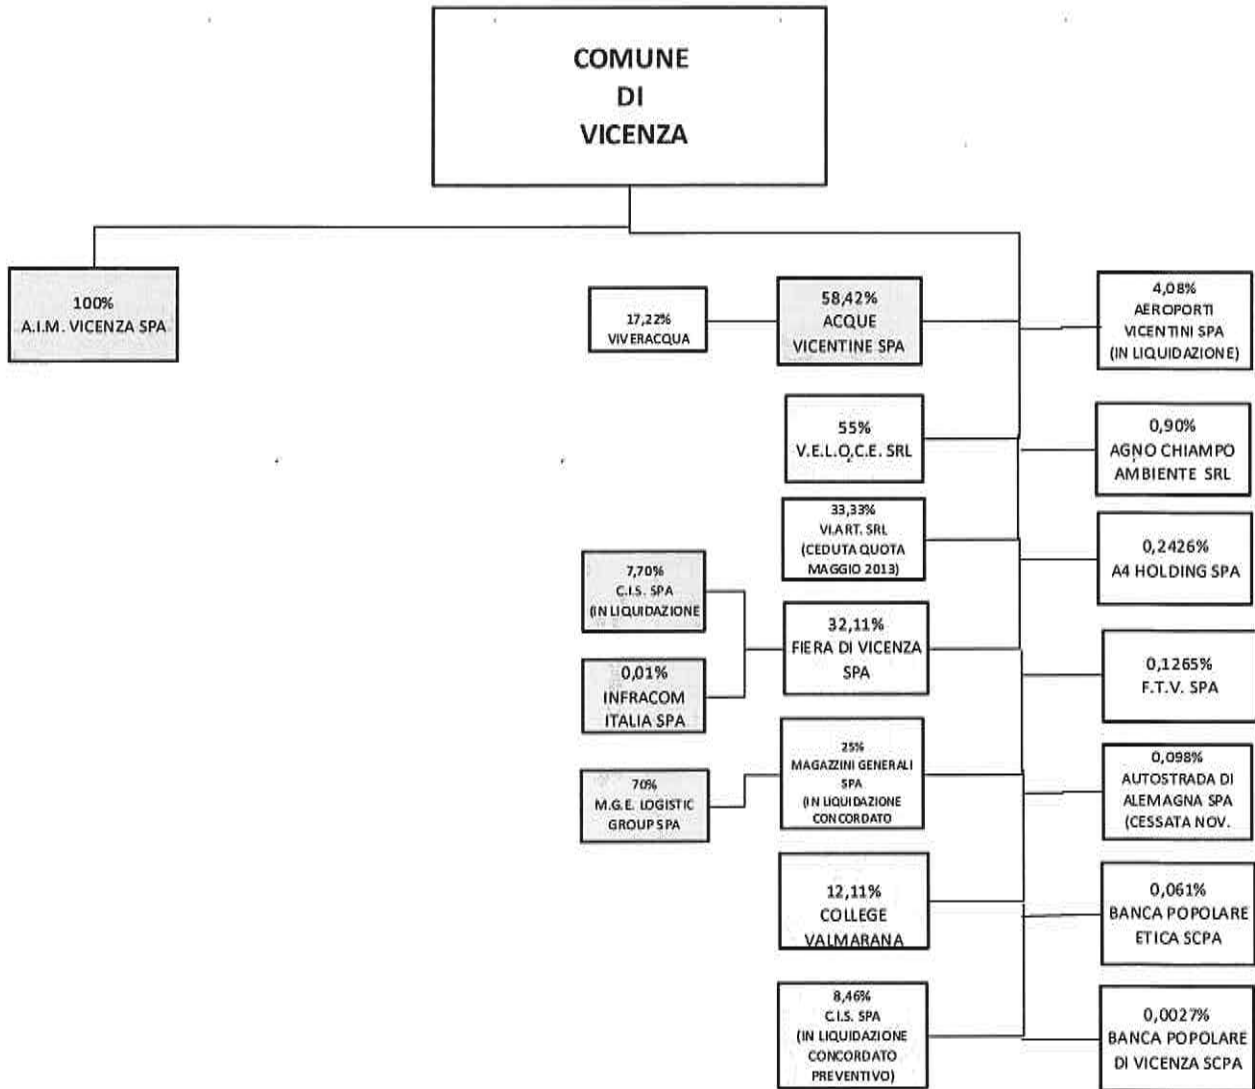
COMUNE
DI
VICENZA

100%
A.I.M. VICENZA SPA

17,22%
VIVERACQUA

58,42%
ACQUE
VICENTINE SPA

4,08%
AEROPORTI
VICENTINI SPA
(IN LIQUIDAZIONE)

55%
V.E.L.O.C.E. SRL

0,90%
AGNO CHIAMPO
AMBIENTE SRL

33,33%
VI.ART. SRL
(CEDUTA QUOTA
MAGGIO 2013)

0,2426%
A4 HOLDING SPA

7,70%
C.I.S. SPA
(IN LIQUIDAZIONE

32,11%
FIERA DI VICENZA
SPA

0,01%
INFRACOM
ITALIA SPA

0,1265%
F.T.V. SPA

70%
M.G.E. LOGISTIC
GROUP SPA

25%
MAGAZZINI GENERALI
SPA
(IN LIQUIDAZIONE
CONCORDATO

0,098%
AUTOSTRADA DI
ALEMAGNA SPA
(CESSATA NOV.

12,11%
COLLEGE
VALMARANA

0,061%
BANCA POPOLARE
ETICA SCPA

8,46%
C.I.S. SPA
(IN LIQUIDAZIONE
CONCORDATO
PREVENTIVO)

0,0027%
BANCA POPOLARE
DI VICENZA SCPA